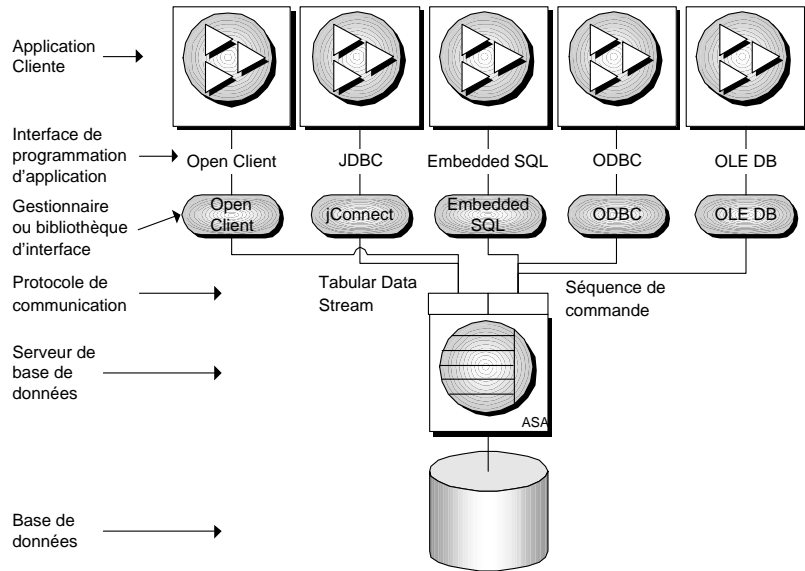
Application Cliente

Interface de programmation d'application

Open Client

JDBC

Embedded SQL

ODBC

OLE DB

Gestionnaire ou bibliothèque d'interface

Open Client

jConnect

Embedded SQL

ODBC

OLE DB

Protocole de communication

Tabular Data Stream

Séquence de commande

Serveur de base de données

ASA

Base de données